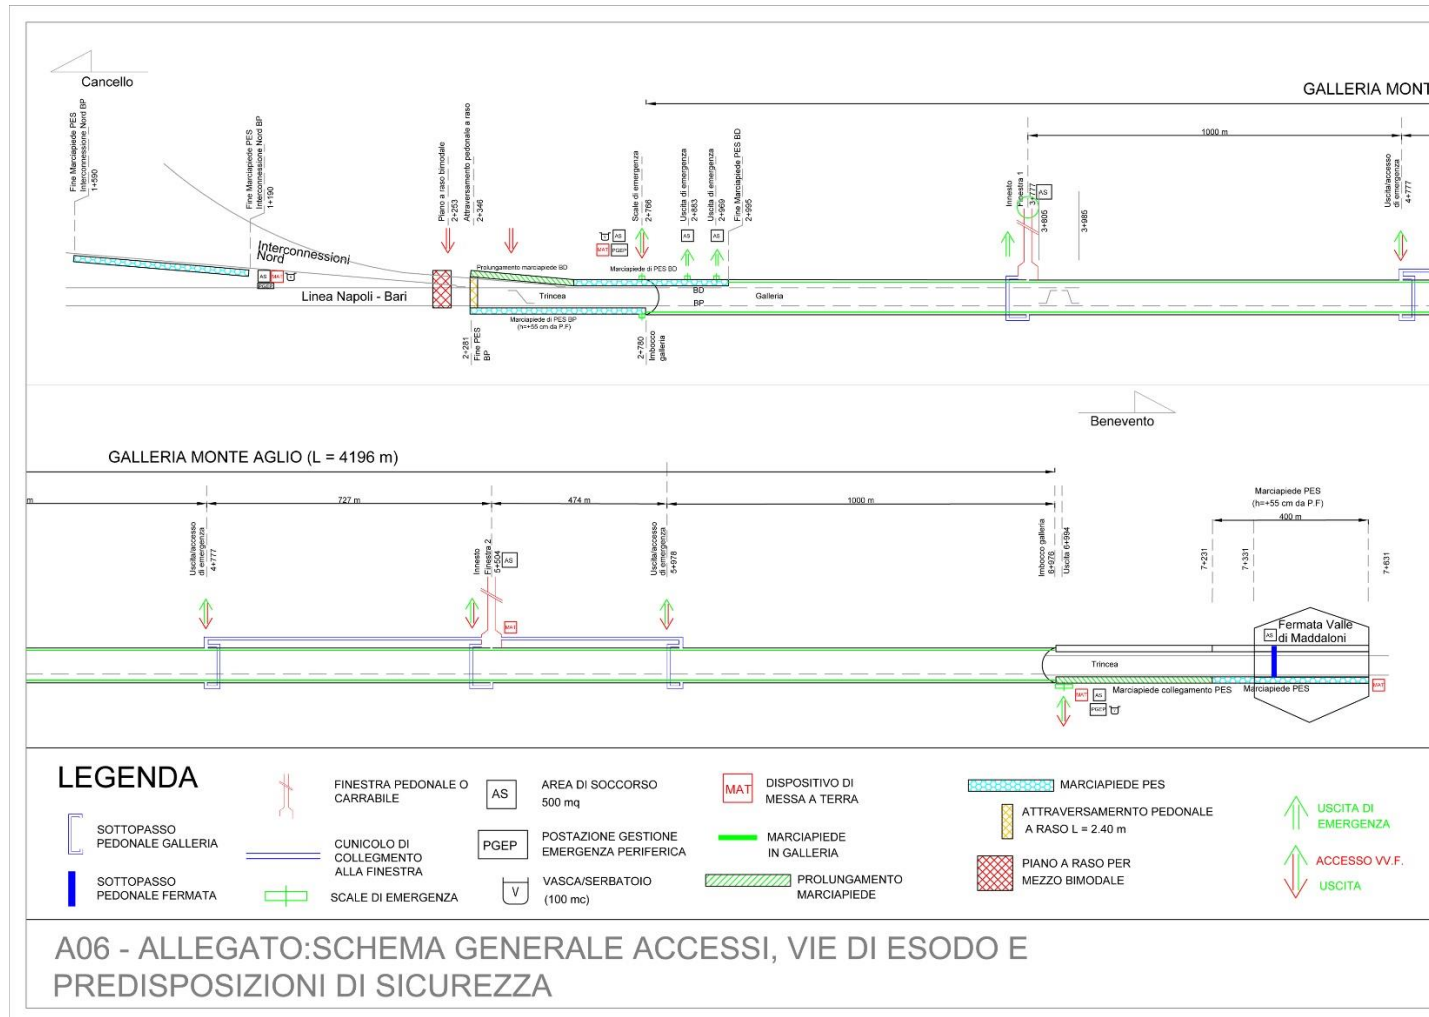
Cancello

GALLERIA MONT

Fine Marciapiede PES Interconnessione Nord BP 1+590

Fine Marciapiede PES Interconnessione Nord BP 1+190

Interconnessioni Nord

Linea Napoli - Bari

Piano a raso bimodale 2+253

Attraversamento pedonale a raso 2+346

Prolungamento marciapiede BD

Trincea

Marciapiede di PES BP (h=+55 cm da P.F)

2+281 Fine PES BP

Scale di emergenza 2+766

Uscita di emergenza 2+883

Uscita di emergenza 2+969

Fine Marciapiede PES BD 2+995

Marciapiede di PES BD

BD

BP

Galleria

2+780 Imbocco galleria

Innesto Finestra 1 3+777

3+805

3+985

1000 m

Uscita/accesso di emergenza 4+777

Benevento

GALLERIA MONTE AGLIO (L = 4196 m)

m

727 m

474 m

1000 m

Uscita/accesso di emergenza 4+777

Innesto Finestra 2 5+504

Uscita/accesso di emergenza 5+978

Imbocco galleria 6+976

Uscita 6+994

Marciapiede PES (h=+55 cm da P.F)

400 m

7+231

7+331

7+631

Fermata Valle di Maddaloni

Trincea

Marciapiede collegamento PES

Marciapiede PES

AS

MAT

PGEP

LEGENDA

SOTTOPASSO PEDONALE GALLERIA

SOTTOPASSO PEDONALE FERMATA

FINESTRA PEDONALE O CARRABILE

CUNICOLO DI COLLEGMENTO ALLA FINESTRA

SCALE DI EMERGENZA

AS AREA DI SOCCORSO 500 mq

PGEP POSTAZIONE GESTIONE EMERGENZA PERIFERICA

V VASCA/SERBATOIO (100 mc)

MAT DISPOSITIVO DI MESSA A TERRA

MARCIAPIEDE IN GALLERIA

PROLUNGAMENTO MARCIAPIEDE

MARCIAPIEDE PES

ATTRAVERSAMERNTO PEDONALE A RASO L = 2.40 m

PIANO A RASO PER MEZZO BIMODALE

USCITA DI EMERGENZA

ACCESSO VV.F.

USCITA

A06 - ALLEGATO:SCHEMA GENERALE ACCESSI, VIE DI ESODO E PREDISPOSIZIONI DI SICUREZZA